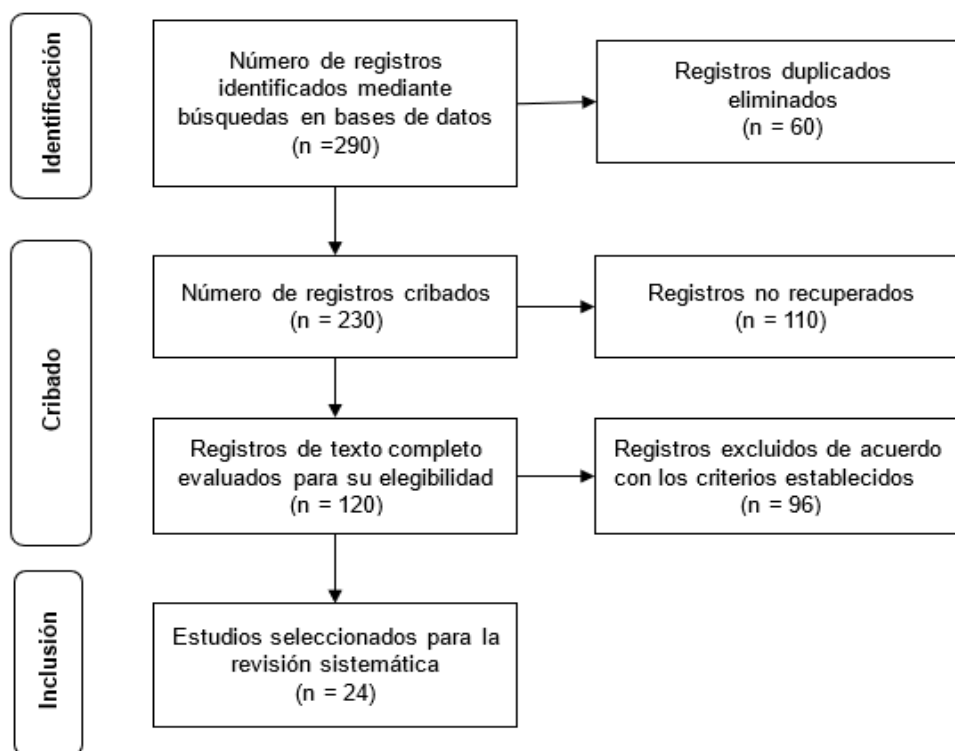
Identificación

Número de registros identificados mediante búsquedas en bases de datos (n =290)

Registros duplicados eliminados (n = 60)

Cribado

Número de registros cribados (n = 230)

Registros no recuperados (n = 110)

Registros de texto completo evaluados para su elegibilidad (n = 120)

Registros excluidos de acuerdo con los criterios establecidos (n = 96)

Inclusión

Estudios seleccionados para la revisión sistemática (n = 24)